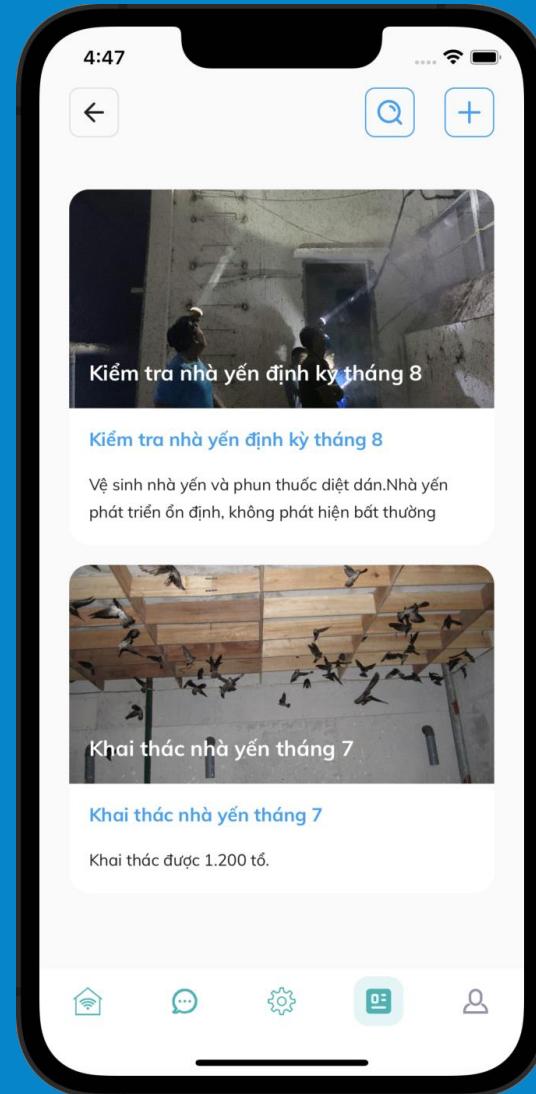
4:47

Kiểm tra nhà yến định kỳ tháng 8

Kiểm tra nhà yến định kỳ tháng 8

Vệ sinh nhà yến và phun thuốc diệt dán.Nhà yến phát triển ổn định, không phát hiện bất thường

Khai thác nhà yến tháng 7

Khai thác nhà yến tháng 7

Khai thác được 1.200 tổ.